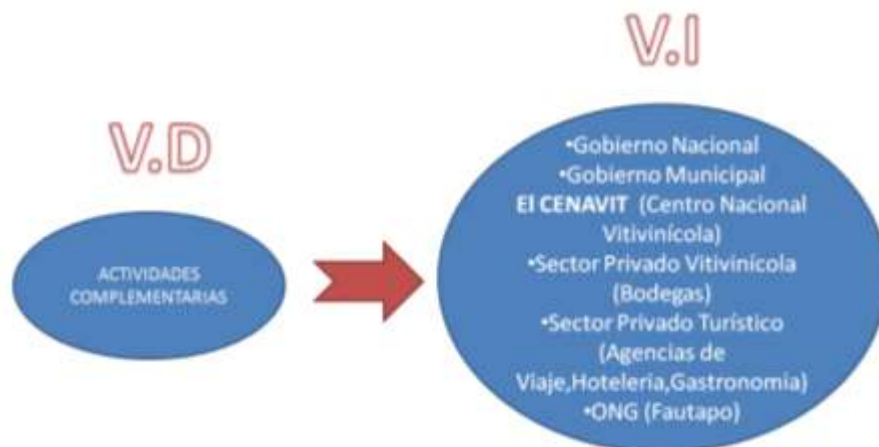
V.I

V.D

ACTIVIDADES COMPLEMENTARIAS

•Gobierno Nacional
•Gobierno Municipal
El CENAVIT (Centro Nacional Vitivinícola)
•Sector Privado Vitivinícola (Bodegas)
•Sector Privado Turístico (Agencias de Viaje,Hoteleria,Gastronomia)
•ONG (Fautapo)